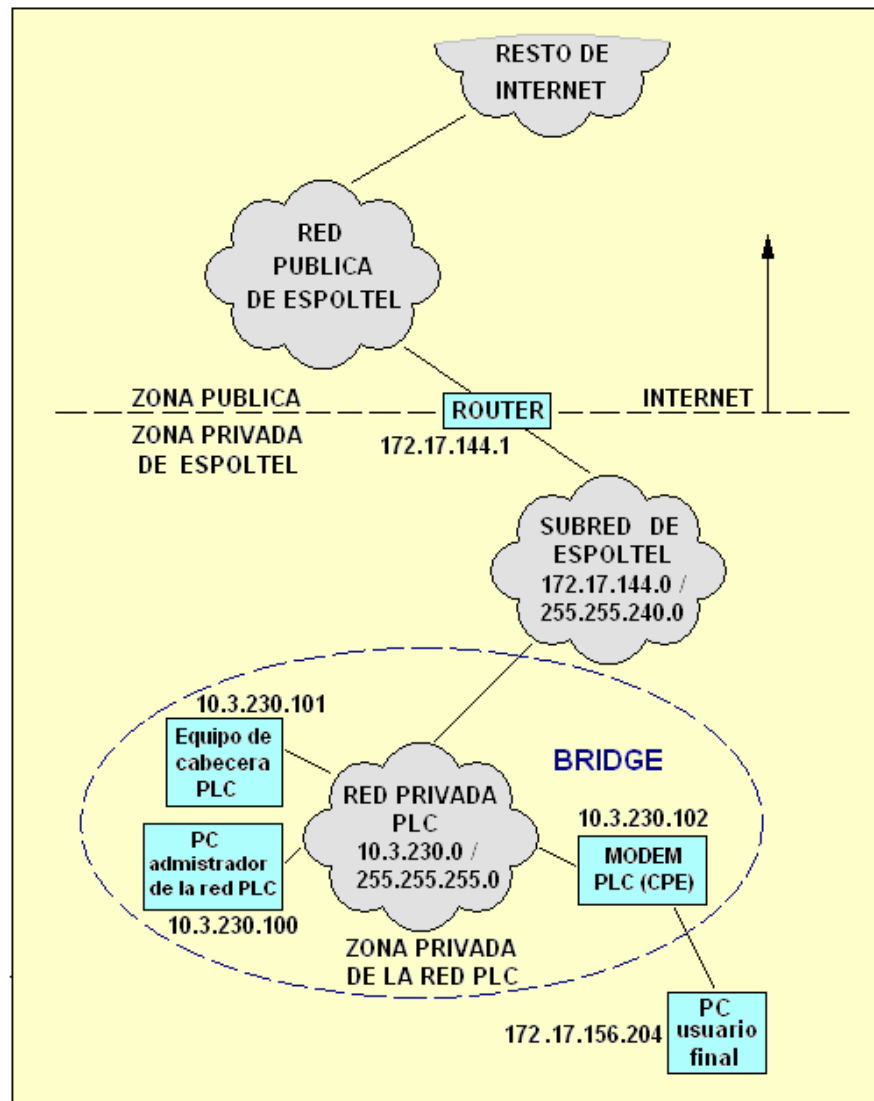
RESTO DE INTERNET

RED PUBLICA DE ESPOLTEL

ZONA PUBLICA

ROUTER

INTERNET

ZONA PRIVADA DE ESPOLTEL

172.17.144.1

SUBRED DE ESPOLTEL 172.17.144.0 / 255.255.240.0

10.3.230.101

Equipo de cabecera PLC

BRIDGE

RED PRIVADA PLC 10.3.230.0 / 255.255.255.0

10.3.230.102

PC admistrador de la red PLC

MODEM PLC (CPE)

10.3.230.100

ZONA PRIVADA DE LA RED PLC

172 .17.156.204

PC usuario final